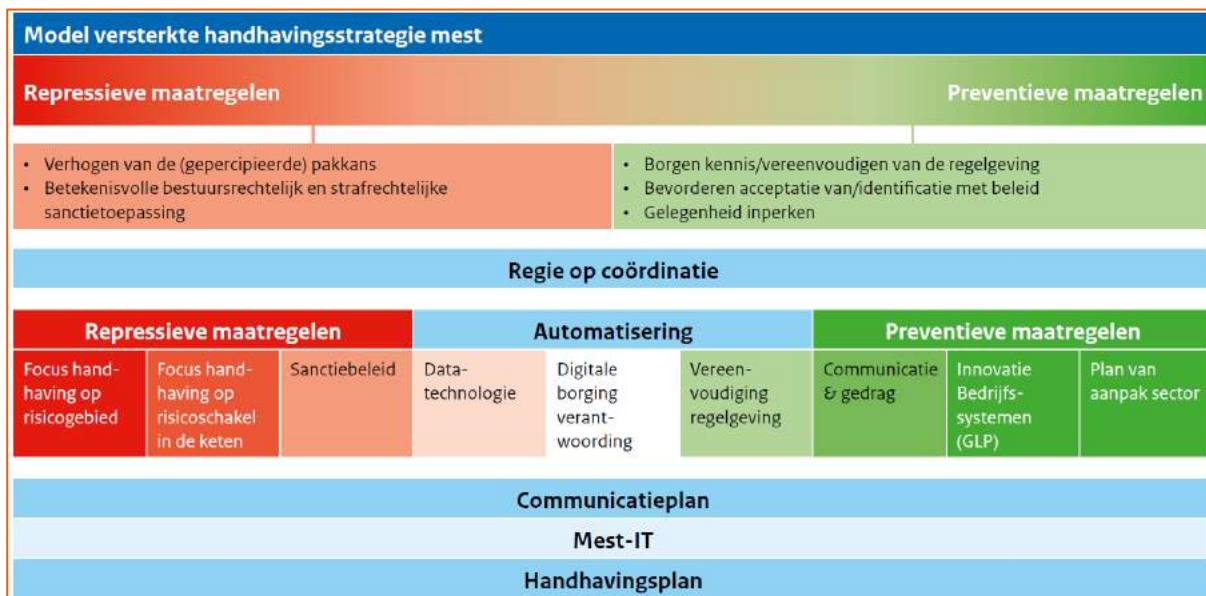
Model versterkte handhavingsstrategie mest

Repressieve maatregelen

Preventieve maatregelen

- Verhogen van de (gepercipieerde) pakkans
- Betekenisvolle bestuursrechtelijk en strafrechtelijke sanctietoepassing

- Borgen kennis/vereenvoudigen van de regelgeving
- Bevorderen acceptatie van/identificatie met beleid
- Gelegenheid inperken

Regie op coördinatie

Repressieve maatregelen

Automatisering

Preventieve maatregelen

Focus handhaving op risicogebied

Focus handhaving op risicoschakel in de keten

Sanctiebeleid

Datatechnologie

Digitale borging verantwoording

Vereenvoudiging regelgeving

Communicatie & gedrag

Innovatie Bedrijfssystemen (GLP)

Plan van aanpak sector

Communicatieplan

Mest-IT

Handhavingsplan